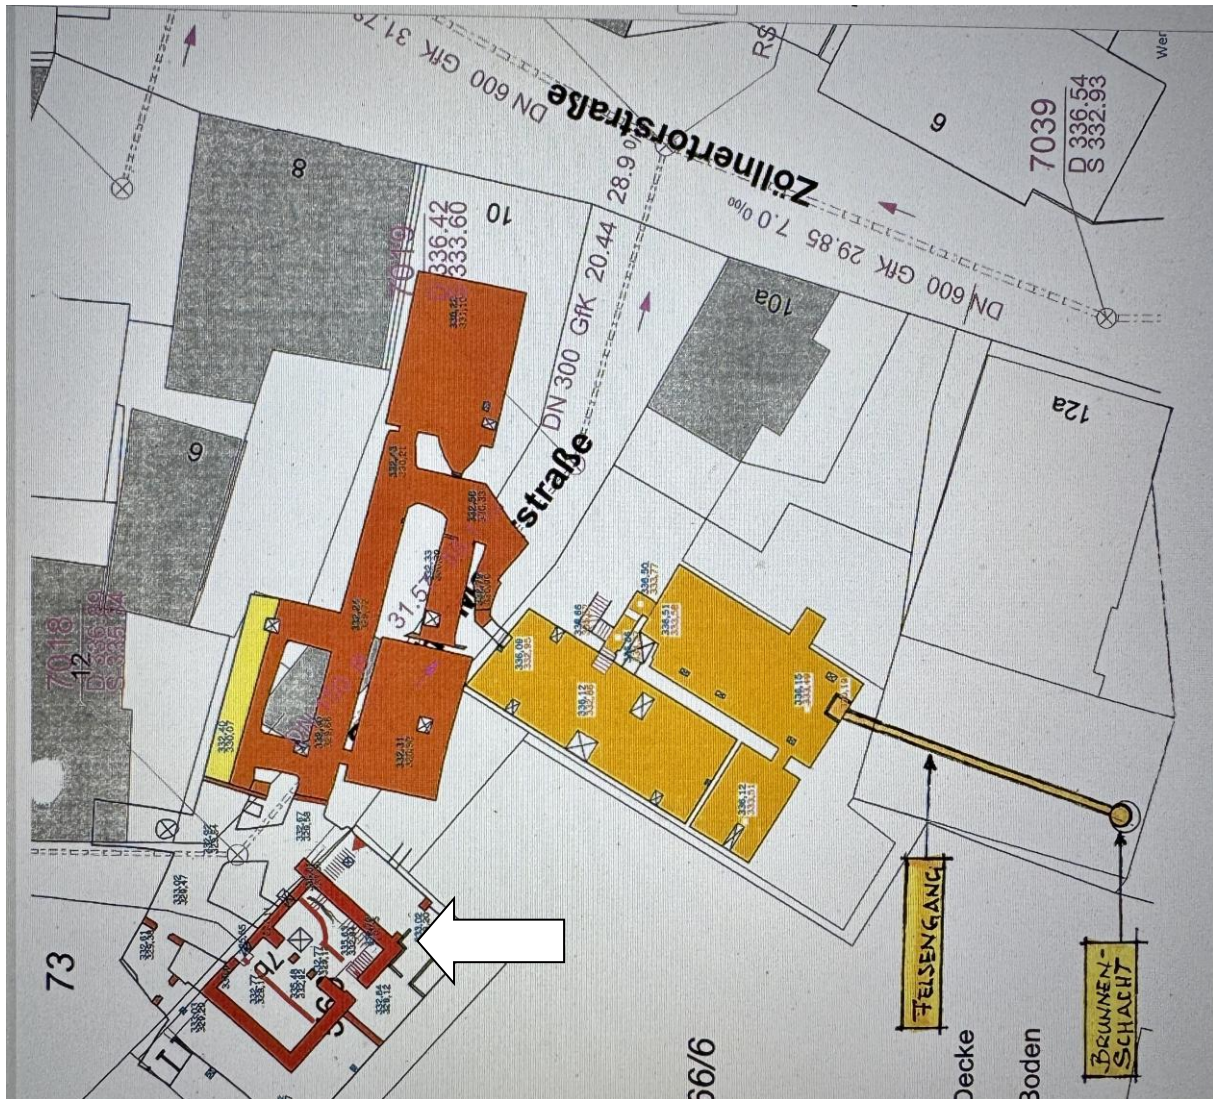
Zöllnertorstraße
DN 600 GfK 31,7
DN 600 GfK 29.85 7.0 0/00
RS
Wer
9
7039
D 336.54
S 332.93
8
10
336.42
333.60
7019
28.9
DN 300 GfK 20.44
10a
12a
9
straße
31.5
7018
12
73
66/6
FELSENGANG
BRUNNEN-SCHACHT
Decke
Boden